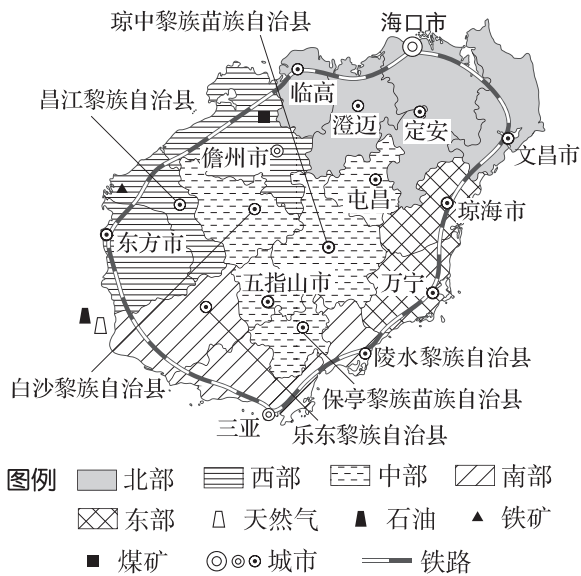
琼中黎族苗族自治县
海口市
临高
昌江黎族自治县
澄迈
定安
儋州市
文昌市
屯昌
琼海市
东方市
五指山市
万宁
陵水黎族自治县
白沙黎族自治县
保亭黎族苗族自治县
三亚
乐东黎族自治县

图例 北部 西部 中部 南部 东部 天然气 石油 铁矿 煤矿 城市 铁路